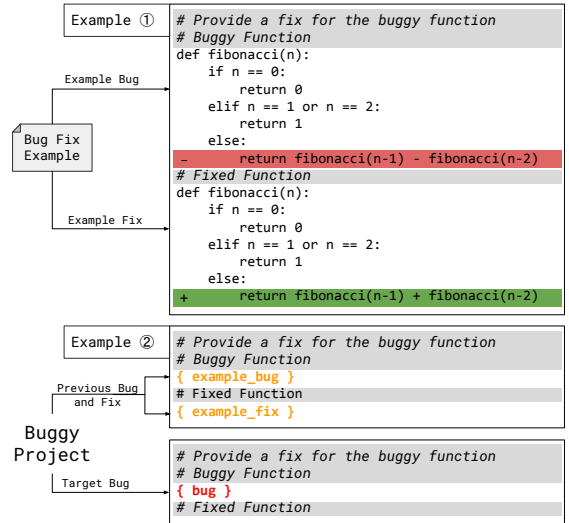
Example ①

Example Bug

Bug Fix Example

Example Fix

# Provide a fix for the buggy function
# Buggy Function
def fibonacci(n):
    if n == 0:
        return 0
    elif n == 1 or n == 2:
        return 1
    else:
-       return fibonacci(n-1) - fibonacci(n-2)
# Fixed Function
def fibonacci(n):
    if n == 0:
        return 0
    elif n == 1 or n == 2:
        return 1
    else:
+       return fibonacci(n-1) + fibonacci(n-2)

Example ②

Previous Bug and Fix

Buggy Project

Target Bug

# Provide a fix for the buggy function
# Buggy Function
{ example_bug }
# Fixed Function
{ example_fix }

# Provide a fix for the buggy function
# Buggy Function
{ bug }
# Fixed Function